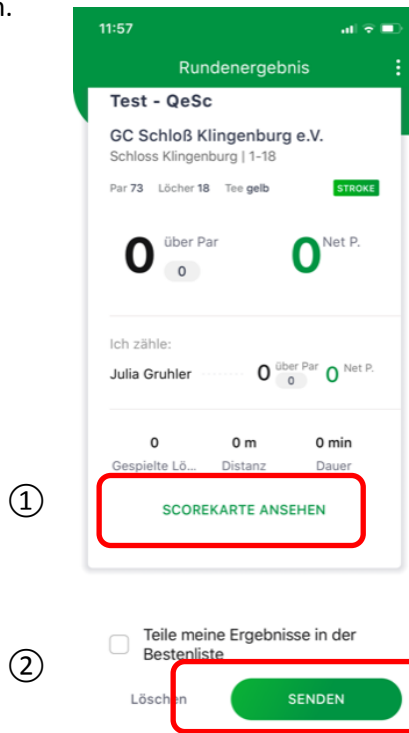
n.

11:57

Rundenergebnis

Test - QeSc

GC Schloß Klingenburg e.V.
Schloss Klingenburg | 1-18

Par 73 Löcher 18 Tee gelb STROKE

0 über Par 0 0 Net P.

Ich zähle:

Julia Gruhler 0 über Par 0 0 Net P.

0 Gespielte Lö... 0 m Distanz 0 min Dauer

①

SCOREKARTE ANSEHEN

Teile meine Ergebnisse in der Bestenliste

②

Löschen SENDEN